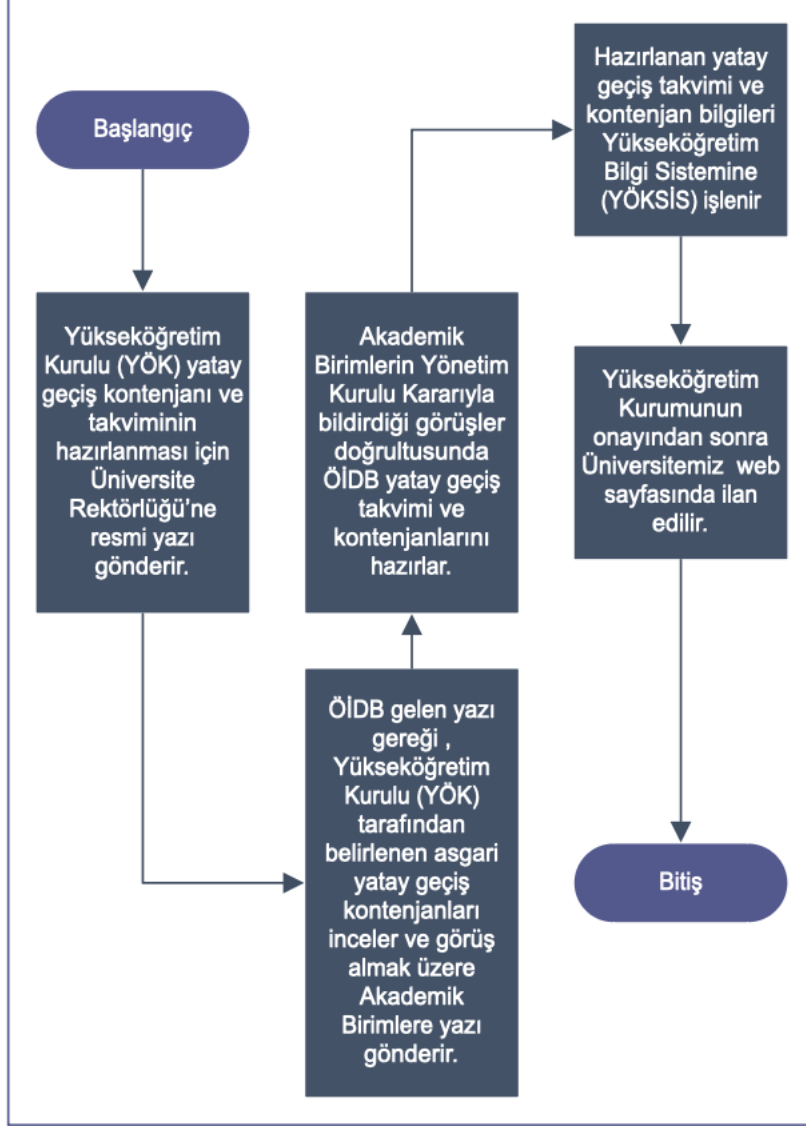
Başlangıç

Yükseköğretim Kurulu (YÖK) yatay geçiş kontenjanı ve takviminin hazırlanması için Üniversite Rektörlüğü'ne resmi yazı gönderir.

ÖİDB gelen yazı gereği , Yükseköğretim Kurulu (YÖK) tarafından belirlenen asgari yatay geçiş kontenjanları inceler ve görüş almak üzere Akademik Birimlere yazı gönderir.

Akademik Birimlerin Yönetim Kurulu Kararıyla bildirdiği görüşler doğrultusunda ÖİDB yatay geçiş takvimi ve kontenjanlarını hazırlar.

Hazırlanan yatay geçiş takvimi ve kontenjan bilgileri Yükseköğretim Bilgi Sistemine (YÖKSİS) işlenir

Yükseköğretim Kurumunun onayından sonra Üniversitemiz web sayfasında ilan edilir.

Bitiş